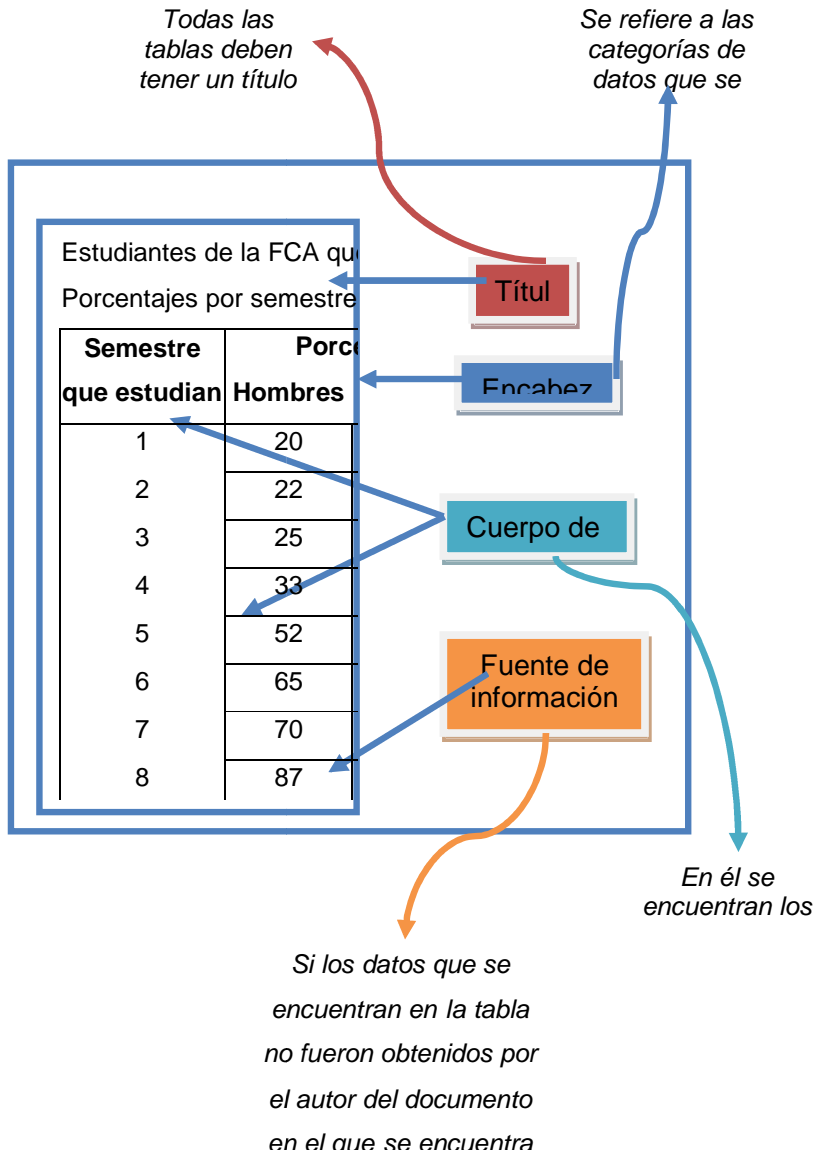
Todas las tablas deben tener un título

Se refiere a las categorías de datos que se

Estudiantes de la FCA qu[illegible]

Porcentajes por semestre

| Semestre que estudian | Porc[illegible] Hombres |
|---|---|
| 1 | 20 |
| 2 | 22 |
| 3 | 25 |
| 4 | 33 |
| 5 | 52 |
| 6 | 65 |
| 7 | 70 |
| 8 | 87 |

Títul

Encabez

Cuerpo de

Fuente de información

En él se encuentran los

Si los datos que se encuentran en la tabla no fueron obtenidos por el autor del documento en el que se encuentra